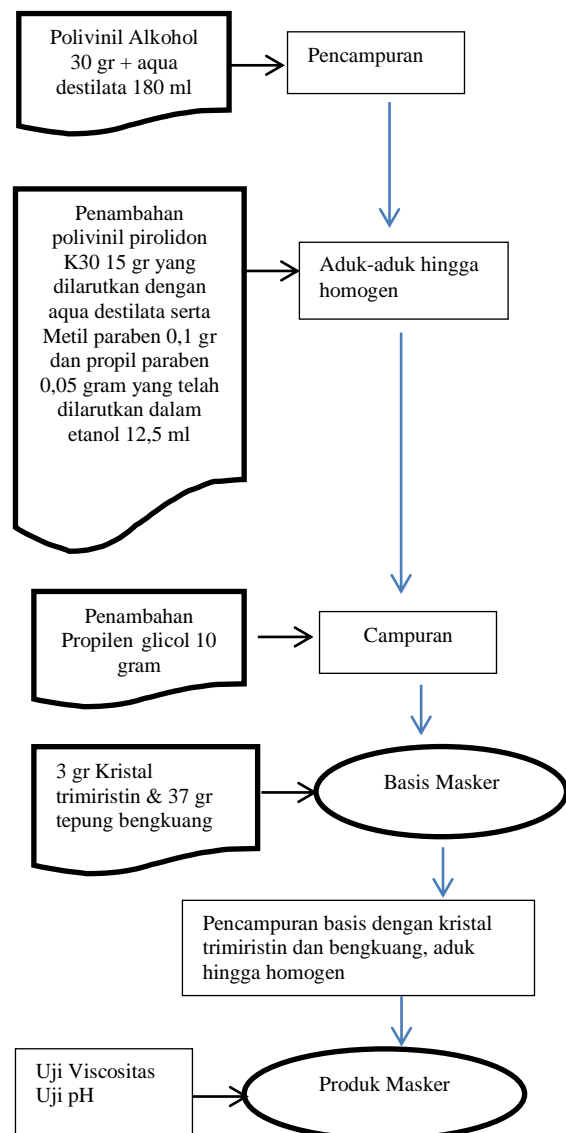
Polivinil Alkohol 30 gr + aqua destilata 180 ml

Pencampuran

Penambahan polivinil pirolidon K30 15 gr yang dilarutkan dengan aqua destilata serta Metil paraben 0,1 gr dan propil paraben 0,05 gram yang telah dilarutkan dalam etanol 12,5 ml

Aduk-aduk hingga homogen

Penambahan Propilen glicol 10 gram

Campuran

3 gr Kristal trimiristin & 37 gr tepung bengkuang

Basis Masker

Pencampuran basis dengan kristal trimiristin dan bengkuang, aduk hingga homogen

Uji Viscositas
Uji pH

Produk Masker